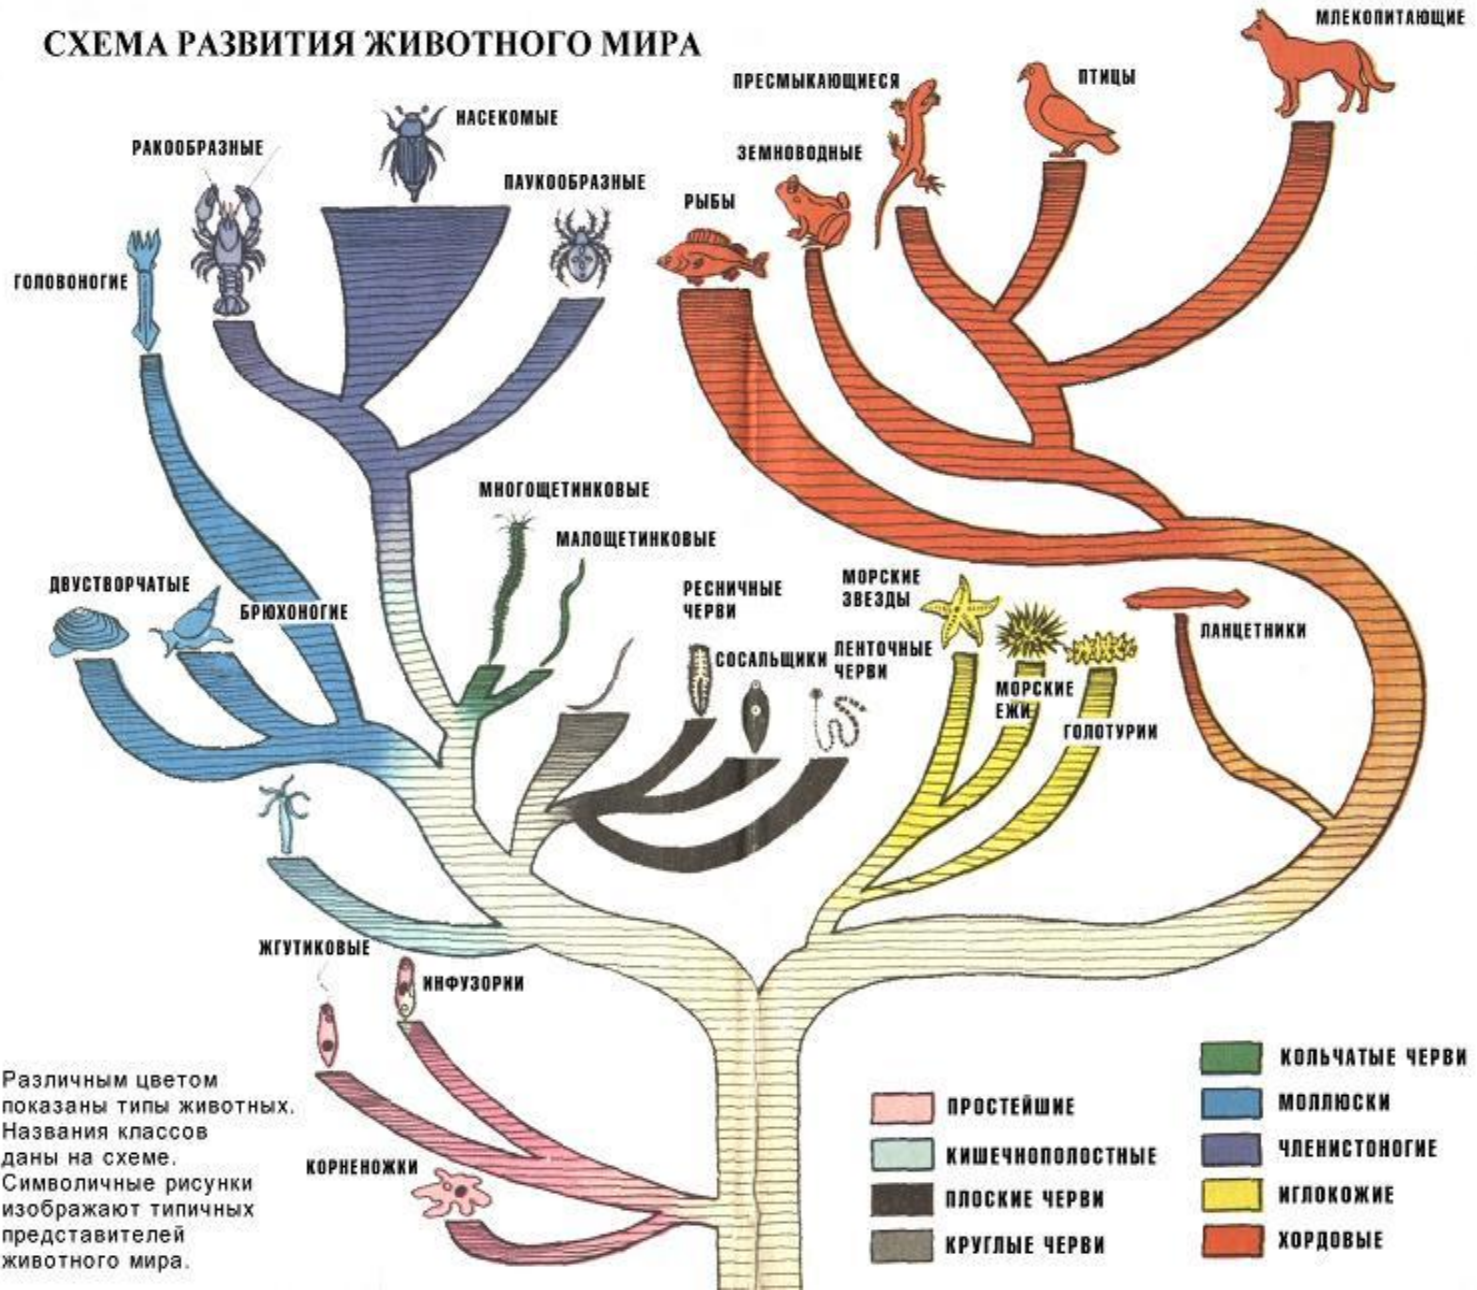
СХЕМА РАЗВИТИЯ ЖИВОТНОГО МИРА

МЛЕКОПИТАЮЩИЕ
ПРЕСМЫКАЮЩИЕСЯ
ПТИЦЫ
НАСЕКОМЫЕ
РАКООБРАЗНЫЕ
ЗЕМНОВОДНЫЕ
ПАУКООБРАЗНЫЕ
РЫБЫ
ГОЛОВОНОГИЕ
МНОГОЩЕТИНКОВЫЕ
МАЛОЩЕТИНКОВЫЕ
РЕСНИЧНЫЕ ЧЕРВИ
МОРСКИЕ ЗВЕЗДЫ
ДВУСТВОРЧАТЫЕ
БРЮХОНОГИЕ
СОСАЛЬЩИКИ
ЛЕНТОЧНЫЕ ЧЕРВИ
ЛАНЦЕТНИКИ
МОРСКИЕ ЕЖИ
ГОЛОТУРИИ
ЖГУТИКОВЫЕ
ИНФУЗОРИИ
КОРНЕНОЖКИ

Различным цветом показаны типы животных. Названия классов даны на схеме. Символичные рисунки изображают типичных представителей животного мира.

ПРОСТЕЙШИЕ
КИШЕЧНОПОЛОСТНЫЕ
ПЛОСКИЕ ЧЕРВИ
КРУГЛЫЕ ЧЕРВИ
КОЛЬЧАТЫЕ ЧЕРВИ
МОЛЛЮСКИ
ЧЛЕНИСТОНОГИЕ
ИГЛОКОЖИЕ
ХОРДОВЫЕ